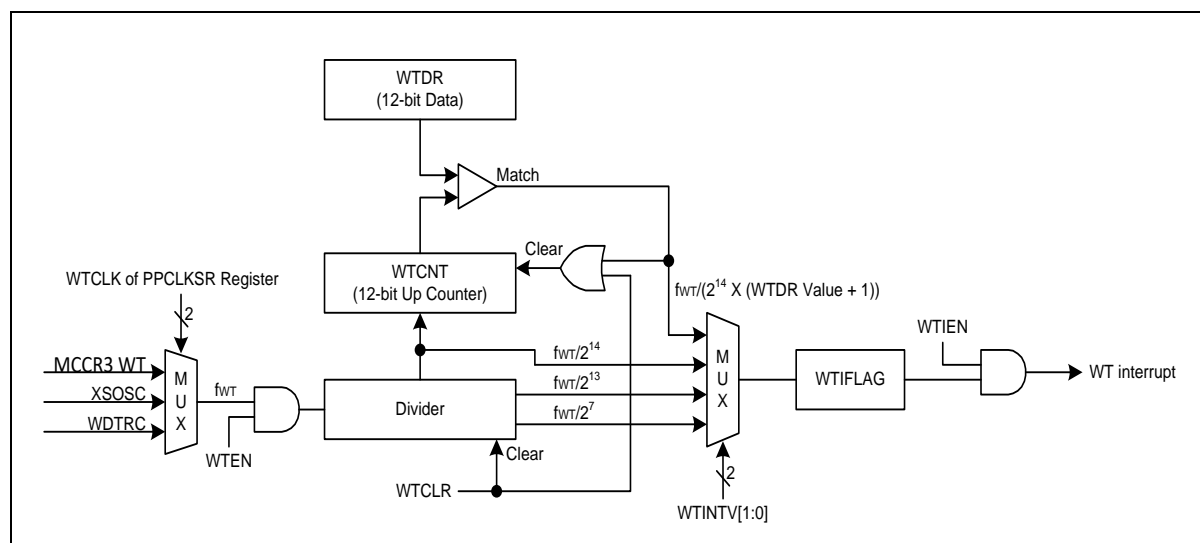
WTDR
(12-bit Data)

Match

Clear

WTCNT
(12-bit Up Counter)

WTCLK of PPCLKSR Register

2

$f_{WT}/(2^{14}$ X (WTDR Value + 1))

WTIEN

MCCR3 WT

XSOSC

WDTRC

M
U
X

$f_{WT}$

WTEN

Divider

$f_{WT}/2^{14}$

$f_{WT}/2^{13}$

$f_{WT}/2^{7}$

M
U
X

WTIFLAG

WT interrupt

Clear

WTCLR

2

WTINTV[1:0]